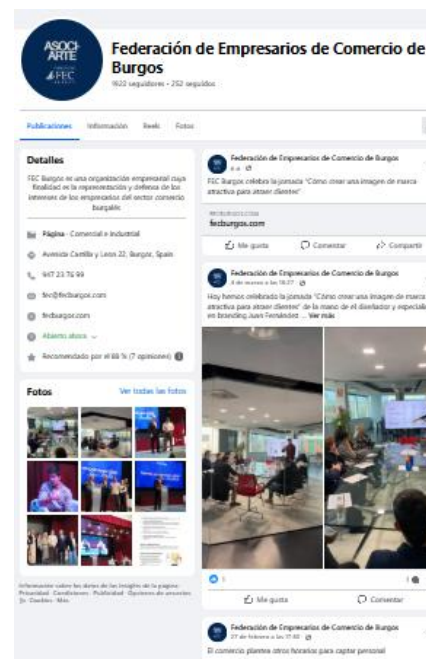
ASOCI ARTE
FEC

Federación de Empresarios de Comercio de Burgos
1620 seguidores • 252 seguidos

Publicaciones Información Reels Fotos

Detalles

FEC Burgos es una organización empresarial cuya finalidad es la representación y defensa de los intereses de los empresarios del sector comercio burgalés

Página · Comercial e industrial

Avenida Castilla y León 22, Burgos, Spain

947 23 76 99

fec@fecburgos.com

fecburgos.com

Abierto ahora

Recomendado por el 88 % (7 opiniones)

Fotos Ver todas las fotos

Información sobre los datos de los Insights de la página · Privacidad · Condiciones · Publicidad · Opciones de anuncios · Cookies · Más

Federación de Empresarios de Comercio de Burgos
6 d

FEC Burgos celebra la jornada "Cómo crear una imagen de marca atractiva para atraer clientes"

FECBURGOS.COM
fecburgos.com

Me gusta Comentar Compartir

Federación de Empresarios de Comercio de Burgos
4 de marzo a las 18:27

Hoy hemos celebrado la jornada "Cómo crear una imagen de marca atractiva para atraer clientes" de la mano de el diseñador y especial en branding Juan Fernández ... Ver más

Me gusta Comentar

Federación de Empresarios de Comercio de Burgos
27 de febrero a las 17:03

El comercio plantea otros horarios para captar personal